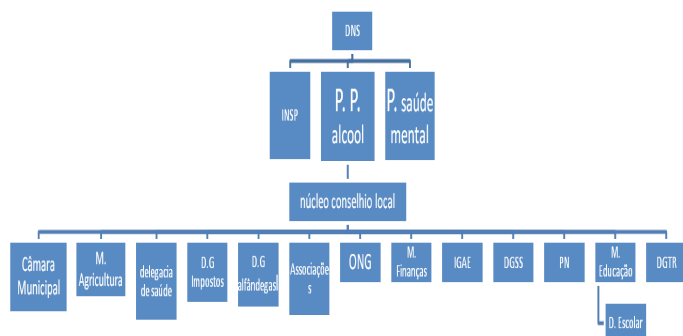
DNS

INSP

P. P. alcool

P. saúde mental

núcleo conselho local

Câmara Municipal

M. Agricultura

delegacia de saúde

D.G Impostos

D.G alfândegasl

Associações

ONG

M. Finanças

IGAE

DGSS

PN

M. Educação

DGTR

D. Escolar